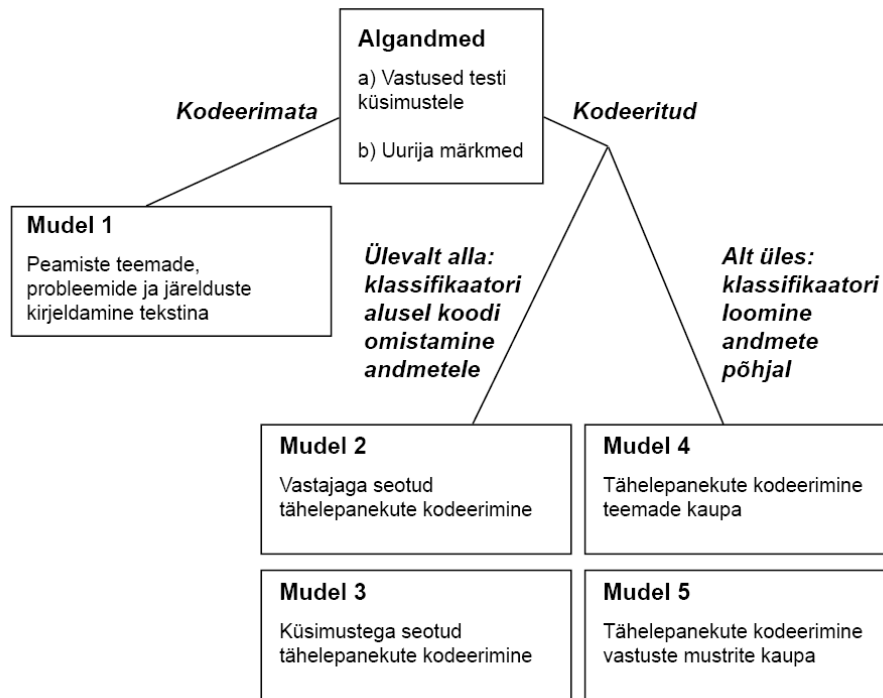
Algandmed

a) Vastused testi küsimustele

b) Uurija märkmed

Kodeerimata

Kodeeritud

Mudel 1

Peamiste teemade, probleemide ja järelduste kirjeldamine tekstina

Ülevalt alla: klassifikaatori alusel koodi omistamine andmetele

Alt üles: klassifikaatori loomine andmete põhjal

Mudel 2

Vastajaga seotud tähelepanekute kodeerimine

Mudel 4

Tähelepanekute kodeerimine teemade kaupa

Mudel 3

Küsimustega seotud tähelepanekute kodeerimine

Mudel 5

Tähelepanekute kodeerimine vastuste mustrite kaupa